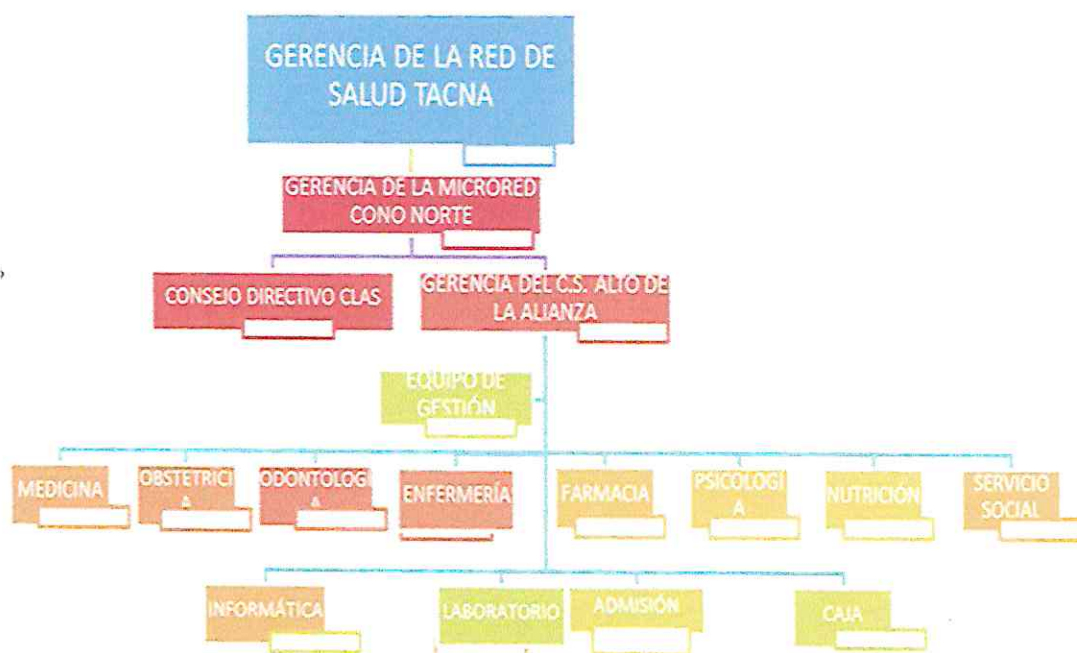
GERENCIA DE LA RED DE SALUD TACNA

GERENCIA DE LA MICRORED CONO NORTE

CONSEJO DIRECTIVO CLAS

GERENCIA DEL C.S. ALTO DE LA ALIANZA

EQUIPO DE GESTIÓN

MEDICINA

OBSTETRICIA

ODONTOLOGIA

ENFERMERÍA

FARMACIA

PSICOLOGIA

NUTRICIÓN

SERVICIO SOCIAL

INFORMÁTICA

LABORATORIO

ADMISIÓN

CAJA